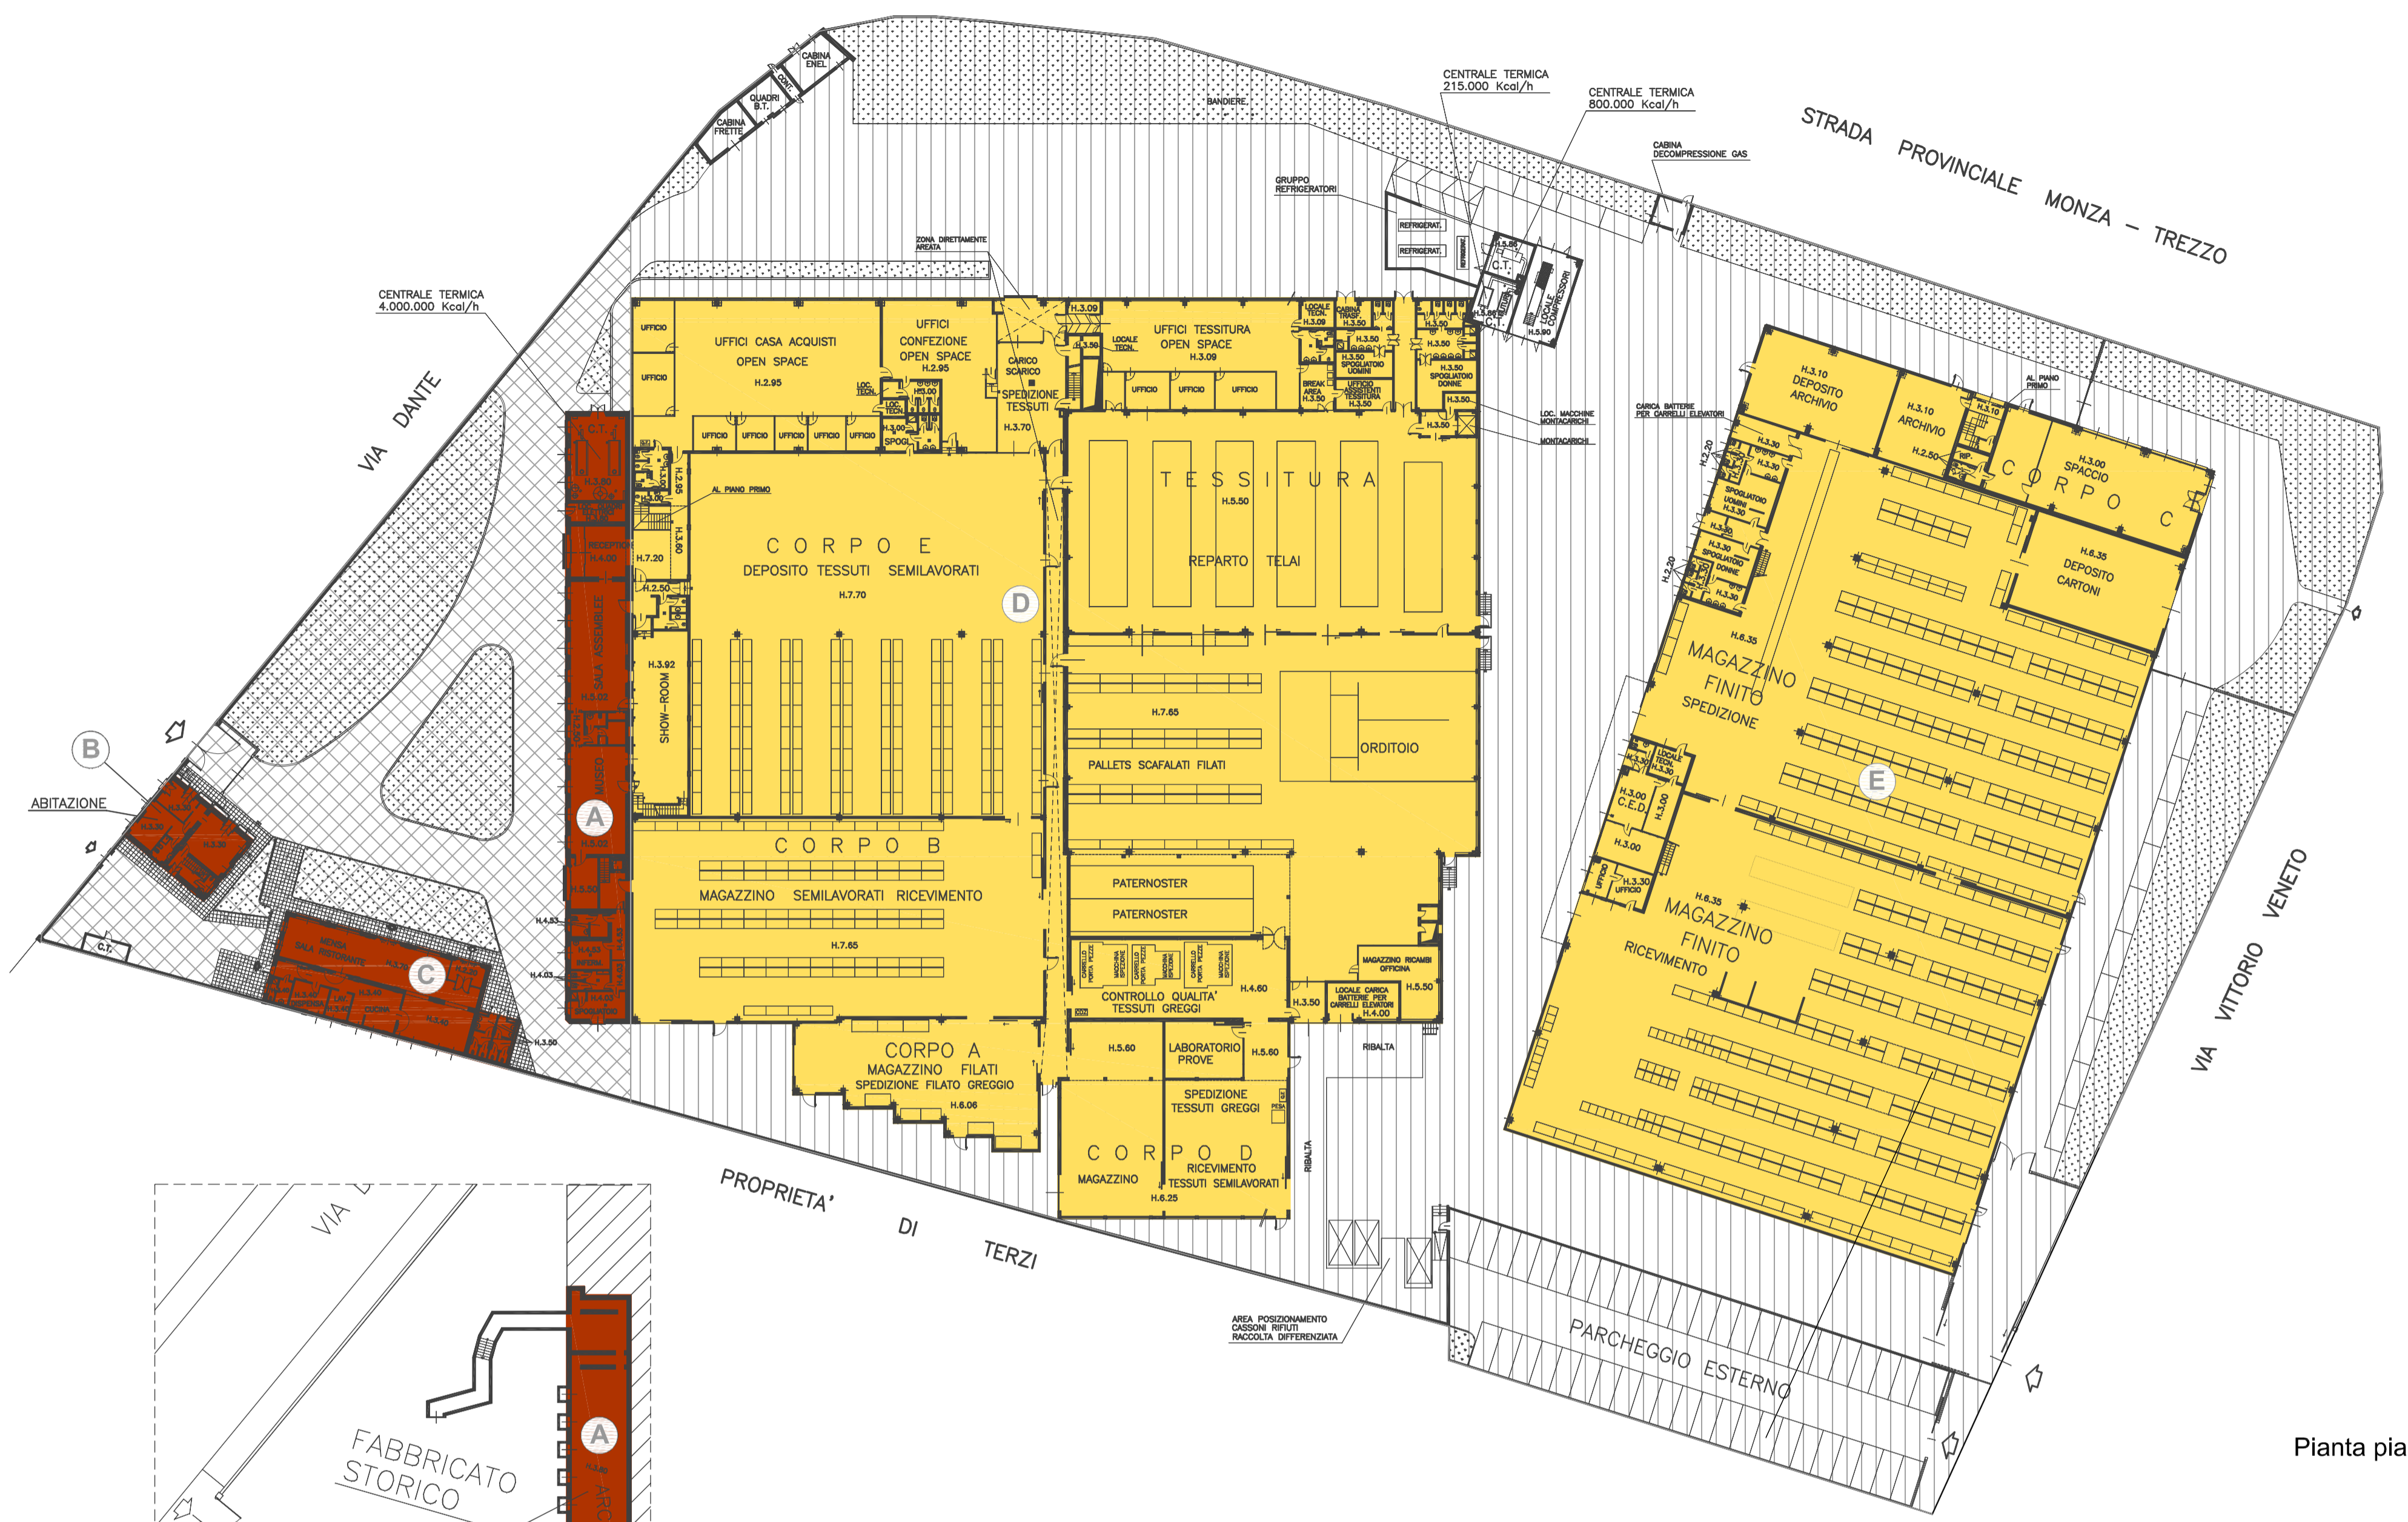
CABINA ENEL
CONT.
QUADRI B.T.
CABINA FRETTE
BANDIERE
CENTRALE TERMICA 215.000 Kcal/h
CENTRALE TERMICA 800.000 Kcal/h
STRADA PROVINCIALE MONZA – TREZZO
CABINA DECOMPRESSIONE GAS
GRUPPO REFRIGERATORI
REFRIGERAT.
REFRIGERAT.
C.T.
LOCALE COMPRESSORI
H.5.90
ZONA DIRETTAMENTE AREATA
CENTRALE TERMICA 4.000.000 Kcal/h
VIA DANTE
UFFICIO
UFFICIO
UFFICI CASA ACQUISTI OPEN SPACE H.2.95
UFFICI CONFEZIONE OPEN SPACE H.2.95
CARICO SCARICO
SPEDIZIONE TESSUTI
H.3.70
H.3.09
H.3.50
LOCALE TECN.
UFFICI TESSITURA OPEN SPACE H.3.09
UFFICIO
UFFICIO
UFFICIO
LOCALE TECN. H.3.09
CABINA TRASF. H.3.50
H.3.50
SPOGLIATOIO UOMINI
BREAK AREA H.3.50
UFFICIO ASSISTENTI TESSITURA H.3.50
H.3.50
SPOGLIATOIO DONNE
H.3.50
H.3.50
LOC. MACCHINE MONTACARICHI
MONTACARICHI
UFFICIO
UFFICIO
UFFICIO
UFFICIO
UFFICIO
LOC. TECN.
H.3.00
SPOGL.
C.T.
H.3.80
RECEPTION H.4.00
H.7.20
H.2.95
H.3.60
AL PIANO PRIMO
H.2.50
CORPO E
DEPOSITO TESSUTI SEMILAVORATI
H.7.70
D
TESSITURA
H.5.50
REPARTO TELAI
SALA ASSEMBLEE
H.5.02
H.3.92
SHOW-ROOM
H.7.65
PALLETS SCAFALATI FILATI
ORDITOIO
MUSEO
A
H.5.02
H.5.50
CORPO B
MAGAZZINO SEMILAVORATI RICEVIMENTO
H.7.65
PATERNOSTER
PATERNOSTER
CONTROLLO QUALITA' TESSUTI GREGGI
H.4.60
MAGAZZINO RICAMBI OFFICINA
H.5.50
LOCALE CARICA BATTERIE PER CARRELLI ELEVATORI H.4.00
H.3.50
RIBALTA
H.4.53
H.4.03
H.4.03
SPOGLIATOIO
H.3.50
B
ABITAZIONE
H.3.30
H.3.30
C.T.
MENSA SALA RISTORANTE
C
CUCINA
DISPENSA
H.3.40
CORPO A
MAGAZZINO FILATI
SPEDIZIONE FILATO GREGGIO
H.6.06
H.5.60
LABORATORIO PROVE
H.5.60
SPEDIZIONE TESSUTI GREGGI
PESA
CORPO D
MAGAZZINO
RICEVIMENTO TESSUTI SEMILAVORATI
H.6.25
RIBALTA
PROPRIETA' DI TERZI
AREA POSIZIONAMENTO CASSONI RIFIUTI RACCOLTA DIFFERENZIATA
H.3.10 DEPOSITO ARCHIVIO
H.3.10 ARCHIVIO
H.2.50
AL PIANO PRIMO
H.3.00 SPACCIO
CORPO C
CARICA BATTERIE PER CARRELLI ELEVATORI
H.2.20
H.3.30
SPOGLIATOIO UOMINI
SPOGLIATOIO DONNE
H.6.35 DEPOSITO CARTONI
H.6.35
MAGAZZINO FINITO SPEDIZIONE
LOCALE TECN.
C.E.D.
H.3.00
UFFICIO
E
H.6.35
MAGAZZINO FINITO RICEVIMENTO
VIA VITTORIO VENETO
PARCHEGGIO ESTERNO
VIA D
FABBRICATO STORICO
A
Pianta pia